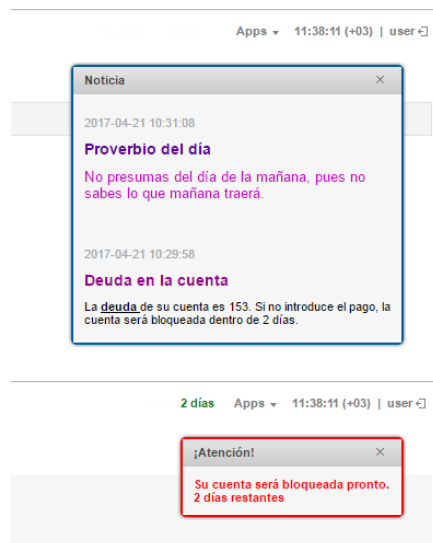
Apps ▾ 11:38:11 (+03) | user

Noticia ×

2017-04-21 10:31:08

Proverbio del día

No presumas del día de la mañana, pues no sabes lo que mañana traerá.

2017-04-21 10:29:58

Deuda en la cuenta

La deuda de su cuenta es 153. Si no introduce el pago, la cuenta será bloqueada dentro de 2 días.

2 días Apps ▾ 11:38:11 (+03) | user

¡Atención! ×

Su cuenta será bloqueada pronto. 2 días restantes